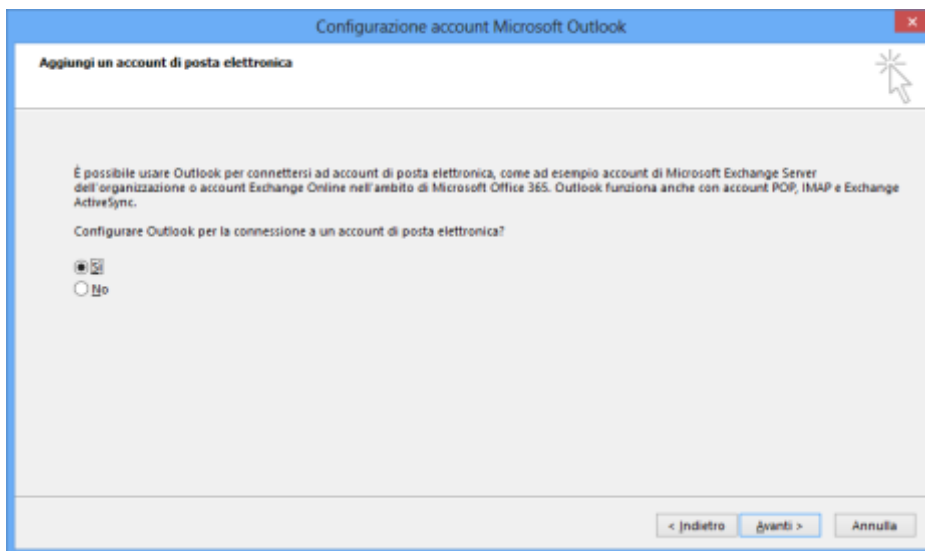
Configurazione account Microsoft Outlook

Aggiungi un account di posta elettronica

È possibile usare Outlook per connettersi ad account di posta elettronica, come ad esempio account di Microsoft Exchange Server dell'organizzazione o account Exchange Online nell'ambito di Microsoft Office 365. Outlook funziona anche con account POP, IMAP e Exchange ActiveSync.

Configurare Outlook per la connessione a un account di posta elettronica?

Sì
No

< Indietro
Avanti >
Annulla